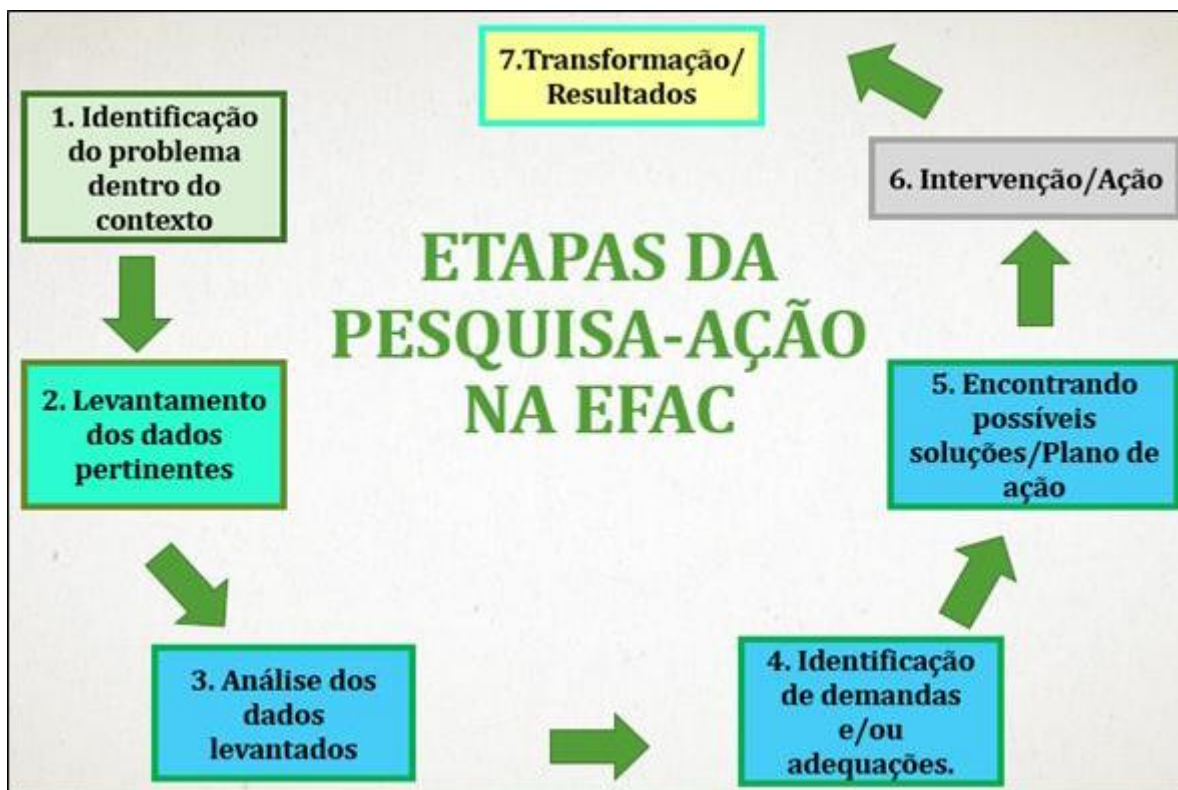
7.Transformação/ Resultados

1. Identificação do problema dentro do contexto

6. Intervenção/Ação

ETAPAS DA PESQUISA-AÇÃO NA EFAC

2. Levantamento dos dados pertinentes

5. Encontrando possíveis soluções/Plano de ação

3. Análise dos dados levantados

4. Identificação de demandas e/ou adequações.